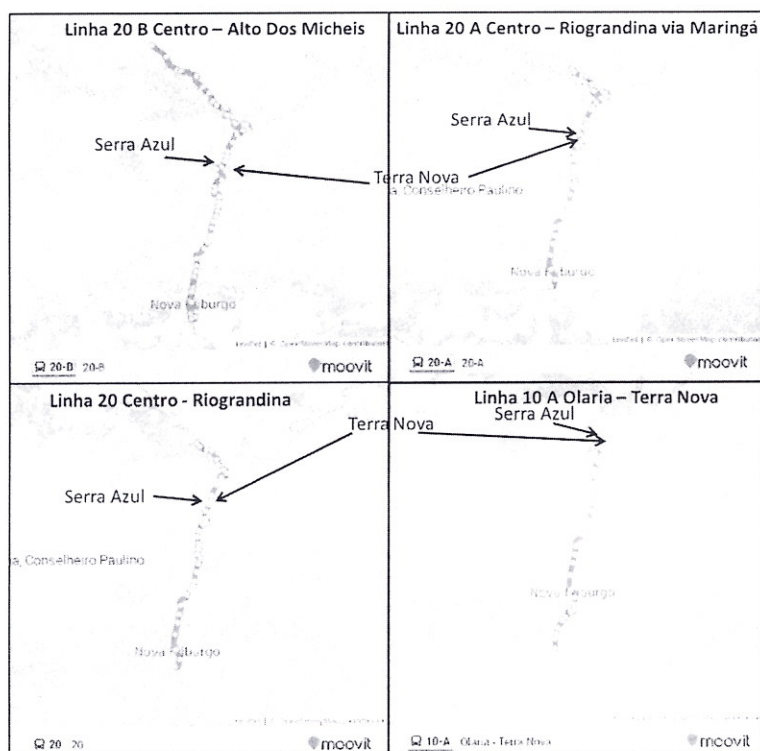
Linha 20 B Centro – Alto Dos Micheis

Serra Azul

Terra Nova

Nova Friburgo

20-B 20-B

moovit

Linha 20 A Centro – Riograndina via Maringá

Serra Azul

Conselheiro Paulino

Nova Friburgo

20-A 20-A

moovit

Linha 20 Centro - Riograndina

Terra Nova

Serra Azul

Conselheiro Paulino

Nova Friburgo

20 20

moovit

Linha 10 A Olaria – Terra Nova

Serra Azul

Nova Friburgo

10-A Olaria - Terra Nova

moovit